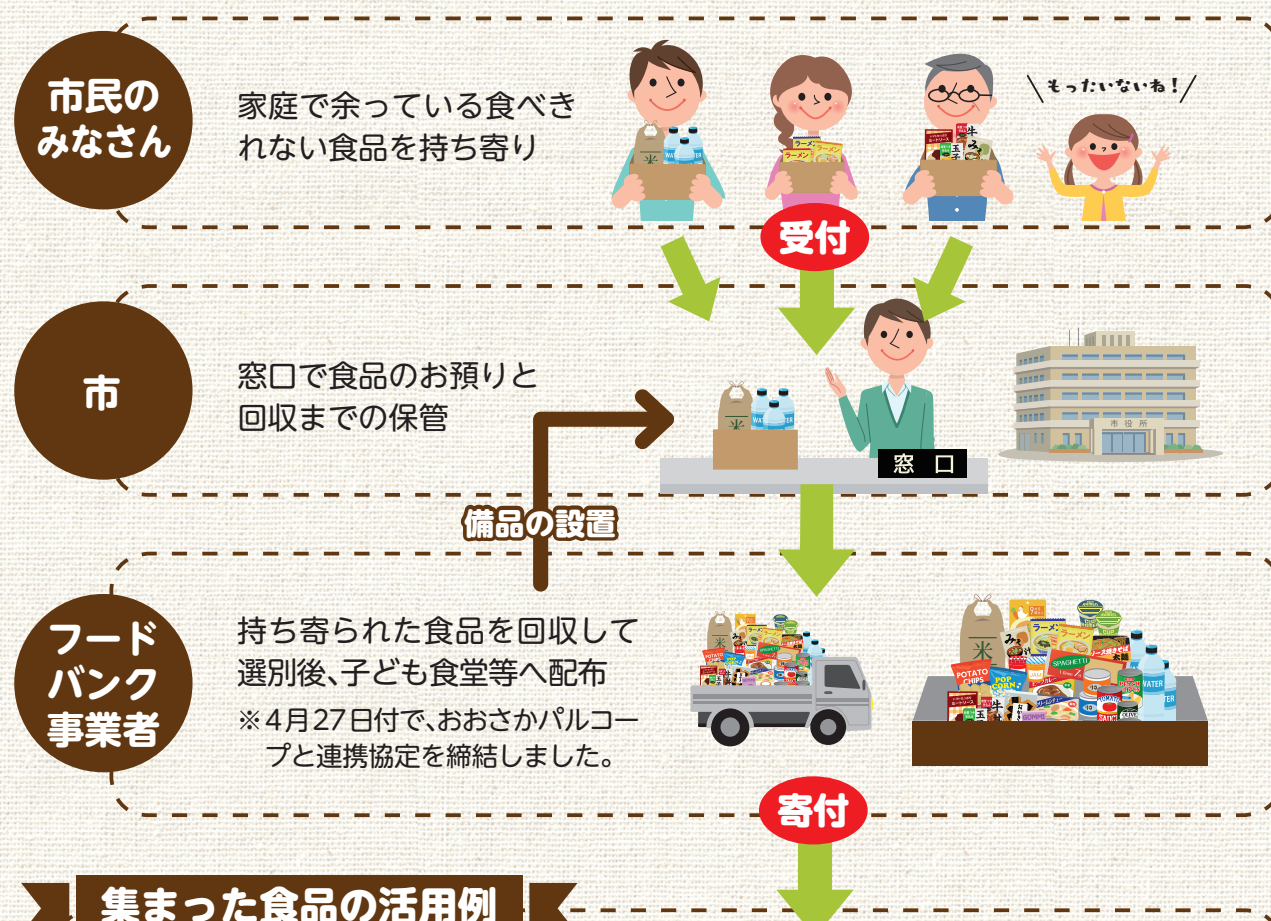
市民のみなさん

家庭で余っている食べきれない食品を持ち寄り

もったいないね！

受付

市

窓口で食品のお預りと回収までの保管

窓　口

市役所

備品の設置

フードバンク事業者

持ち寄られた食品を回収して選別後、子ども食堂等へ配布

※4月27日付で、おおさかパルコープと連携協定を締結しました。

寄付

集まった食品の活用例